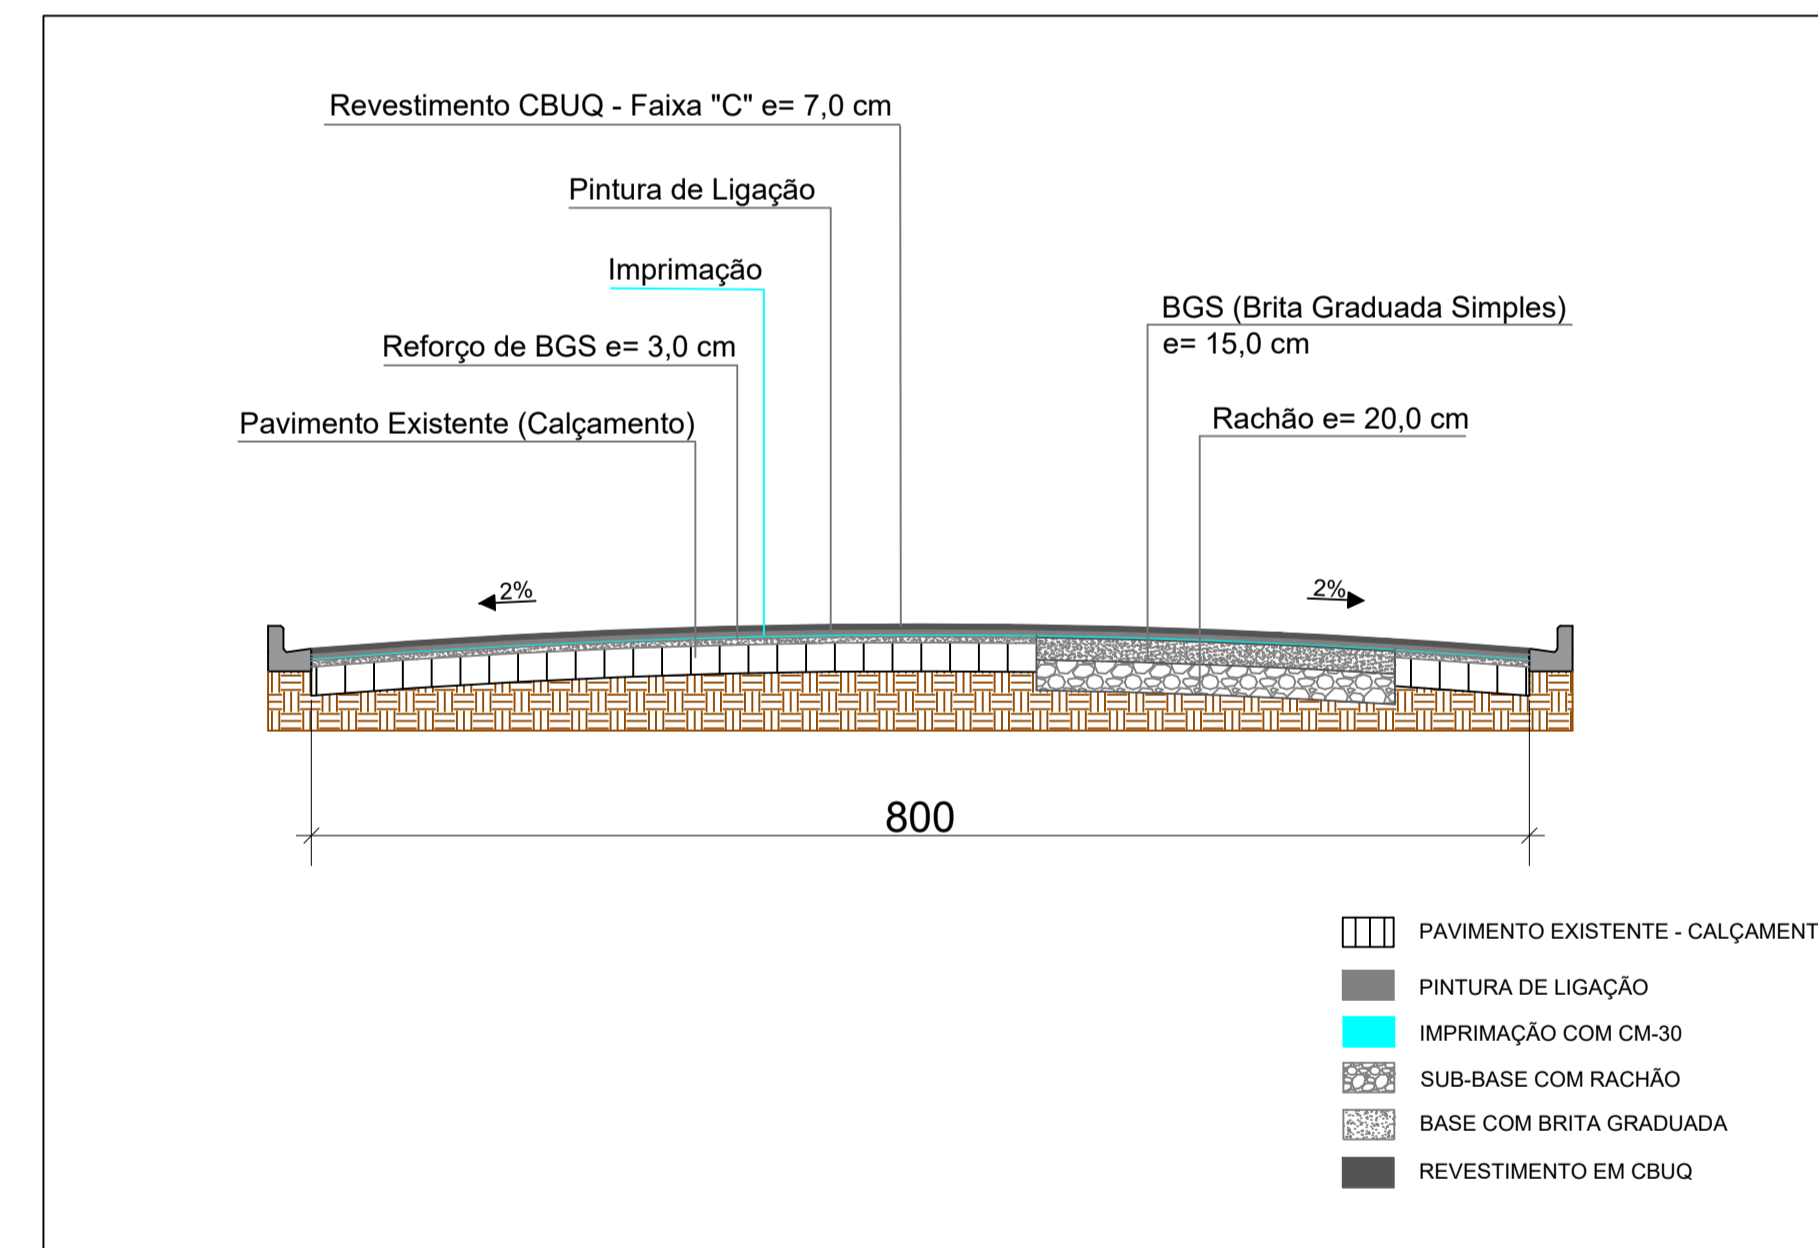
Revestimento CBUQ - Faixa "C" e= 7,0 cm

Pintura de Ligação

Imprimação

Reforço de BGS e= 3,0 cm

Pavimento Existente (Calçamento)

BGS (Brita Graduada Simples)
e= 15,0 cm

Rachão e= 20,0 cm

2%

2%

800

PAVIMENTO EXISTENTE - CALÇAMENT

PINTURA DE LIGAÇÃO

IMPRIMAÇÃO COM CM-30

SUB-BASE COM RACHÃO

BASE COM BRITA GRADUADA

REVESTIMENTO EM CBUQ